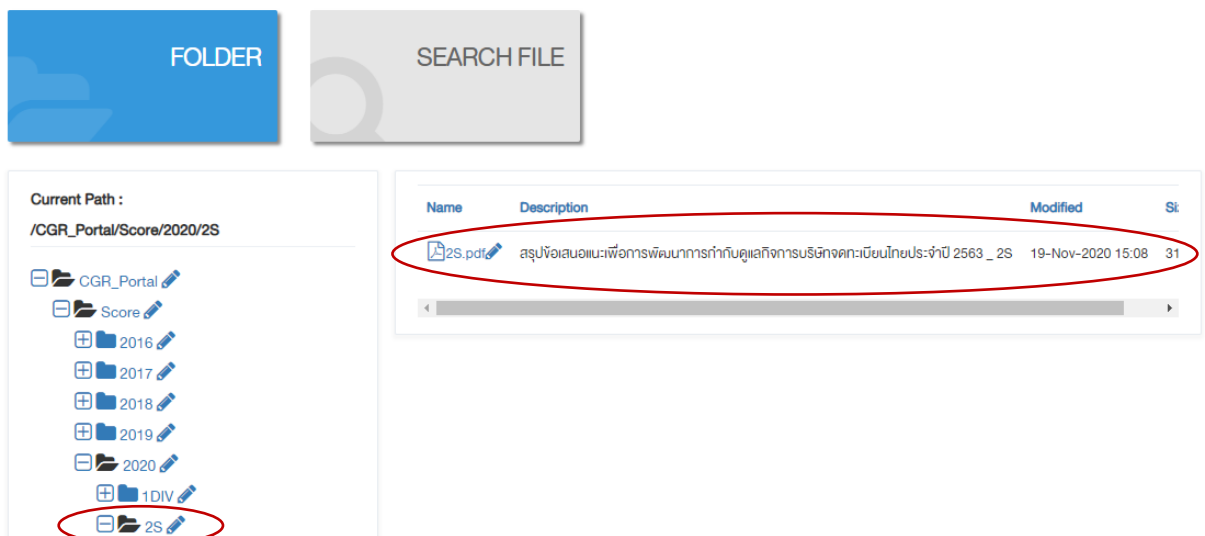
FOLDER

SEARCH FILE

Current Path :

/CGR_Portal/Score/2020/2S

CGR_Portal

Score

2016

2017

2018

2019

2020

1DIV

2S

| Name | Description | Modified | Si |
|---|---|---|---|
| 2S.pdf | สรุปข้อเสนอแนะเพื่อการพัฒนาการกำกับดูแลกิจการบริษัทจดทะเบียนไทยประจำปี 2563 _ 2S | 19-Nov-2020 15:08 | 31 |